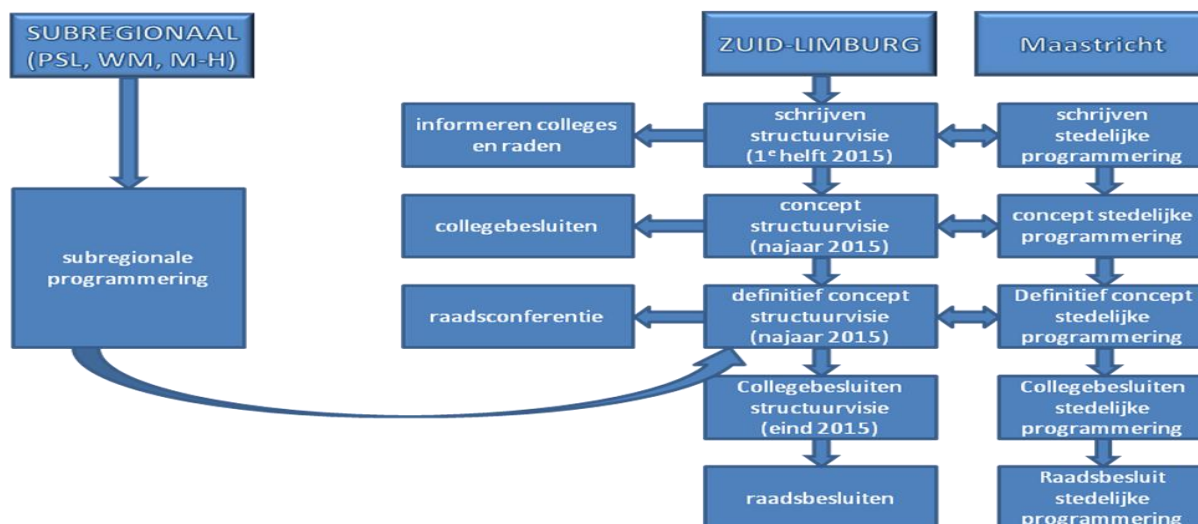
SUBREGIONAAL (PSL, WM, M-H)

subregionale programmering

ZUID-LIMBURG

Maastricht

informeren colleges en raden

schrijven structuurvisie (1$^e$ helft 2015)

schrijven stedelijke programmering

collegebesluiten

concept structuurvisie (najaar 2015)

concept stedelijke programmering

raadsconferentie

definitief concept structuurvisie (najaar 2015)

Definitief concept stedelijke programmering

Collegebesluiten structuurvisie (eind 2015)

Collegebesluiten stedelijke programmering

raadsbesluiten

Raadsbesluit stedelijke programmering